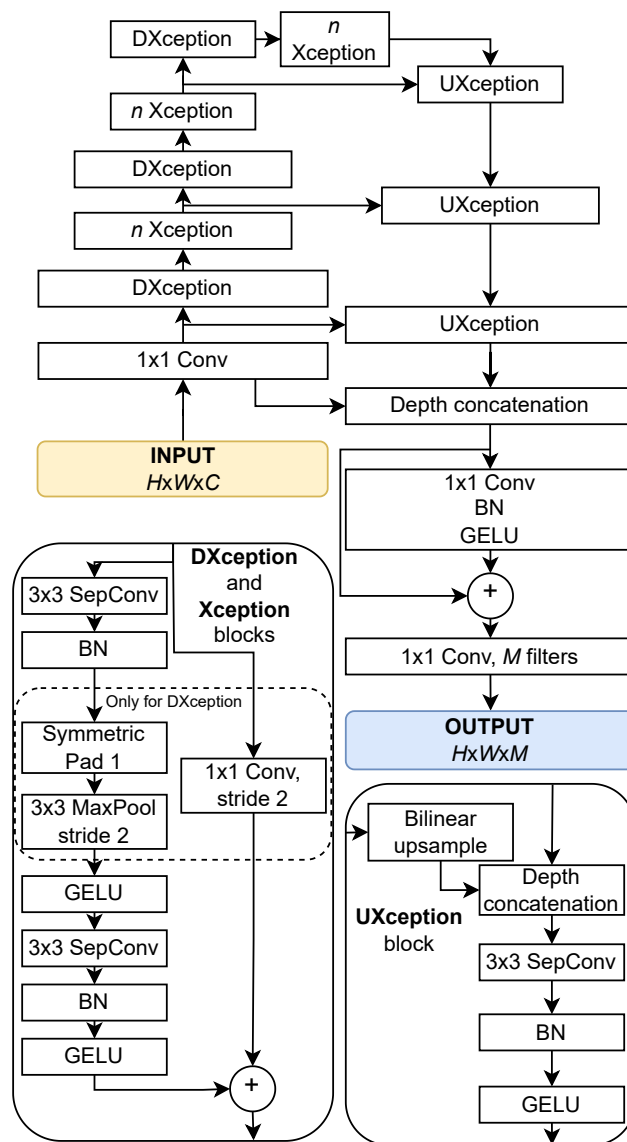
DXception

*n* Xception

UXception

*n* Xception

DXception

UXception

*n* Xception

DXception

UXception

1x1 Conv

Depth concatenation

**INPUT**
*H*x*W*x*C*

1x1 Conv
BN
GELU

+

**DXception** and **Xception** blocks

3x3 SepConv

BN

Only for DXception

Symmetric Pad 1

3x3 MaxPool stride 2

1x1 Conv, stride 2

GELU

3x3 SepConv

BN

GELU

+

1x1 Conv, *M* filters

**OUTPUT**
*H*x*W*x*M*

Bilinear upsample

Depth concatenation

**UXception** block

3x3 SepConv

BN

GELU